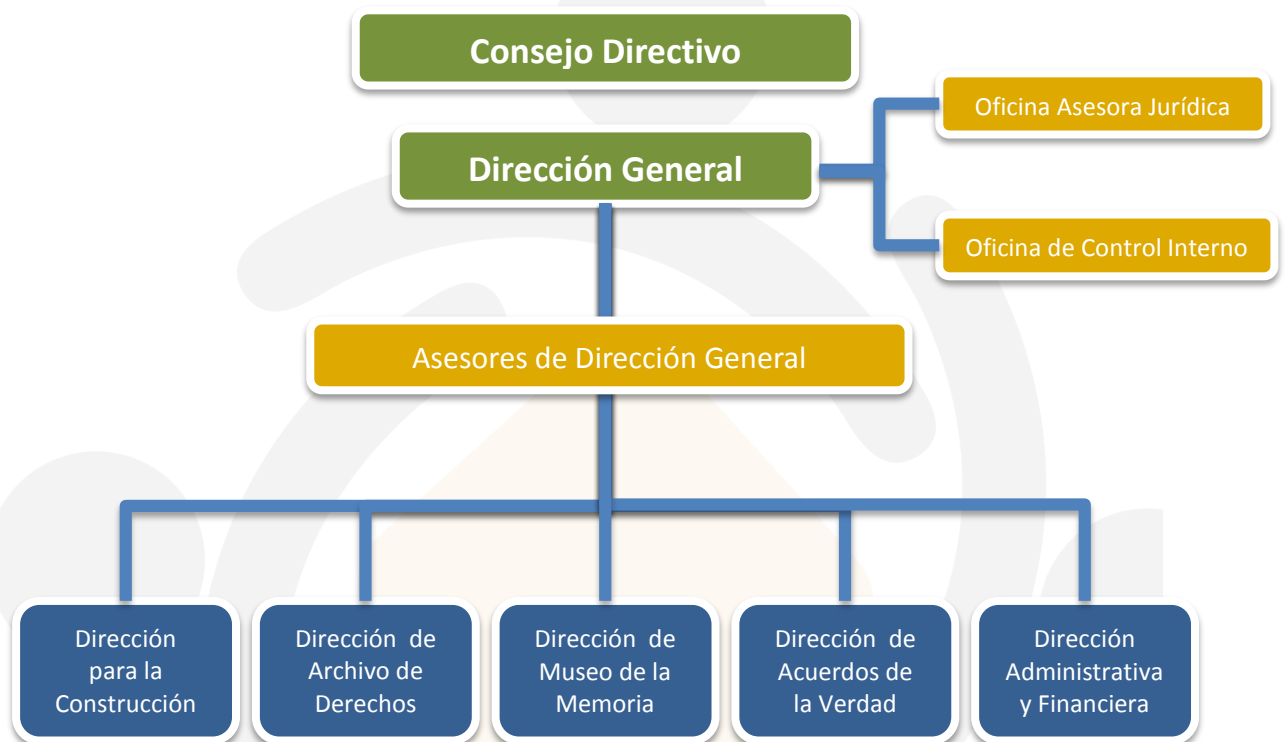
Consejo Directivo

Dirección General

Oficina Asesora Jurídica

Oficina de Control Interno

Asesores de Dirección General

Dirección para la Construcción

Dirección de Archivo de Derechos

Dirección de Museo de la Memoria

Dirección de Acuerdos de la Verdad

Dirección Administrativa y Financiera